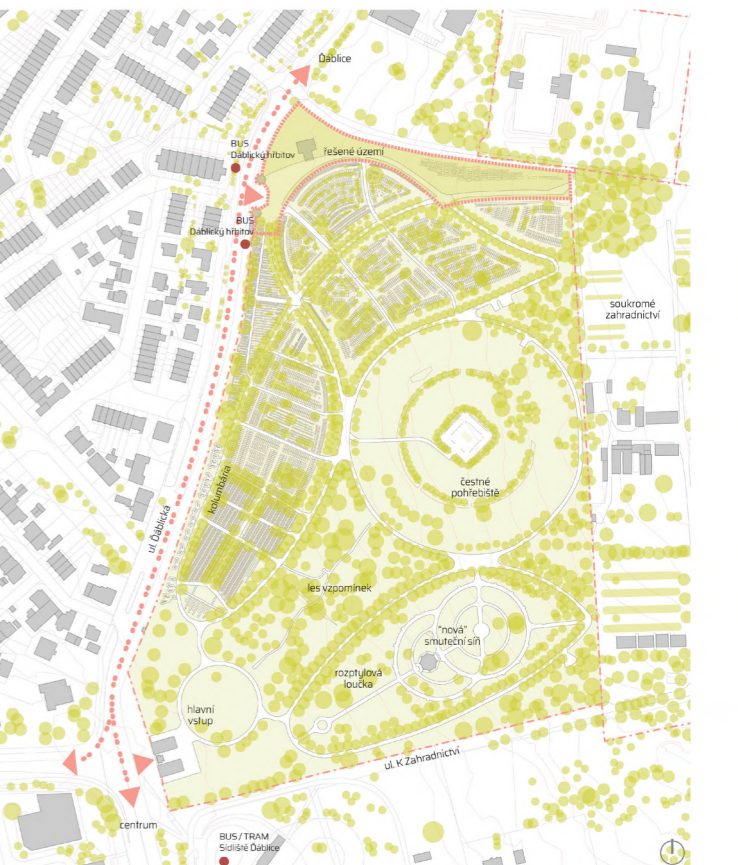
Ďáblice

BUS
Ďáblický hřbitov

řešené území

BUS
Ďáblický hřbitov

soukromé zahradnictví

čestné pohřebiště

kolumbária

ul. Ďáblická

les vzpomínek

"nová" smuteční síň

rozptylová loučka

hlavní vstup

ul. K Zahradnictví

centrum

BUS / TRAM
Sídliště Ďáblice